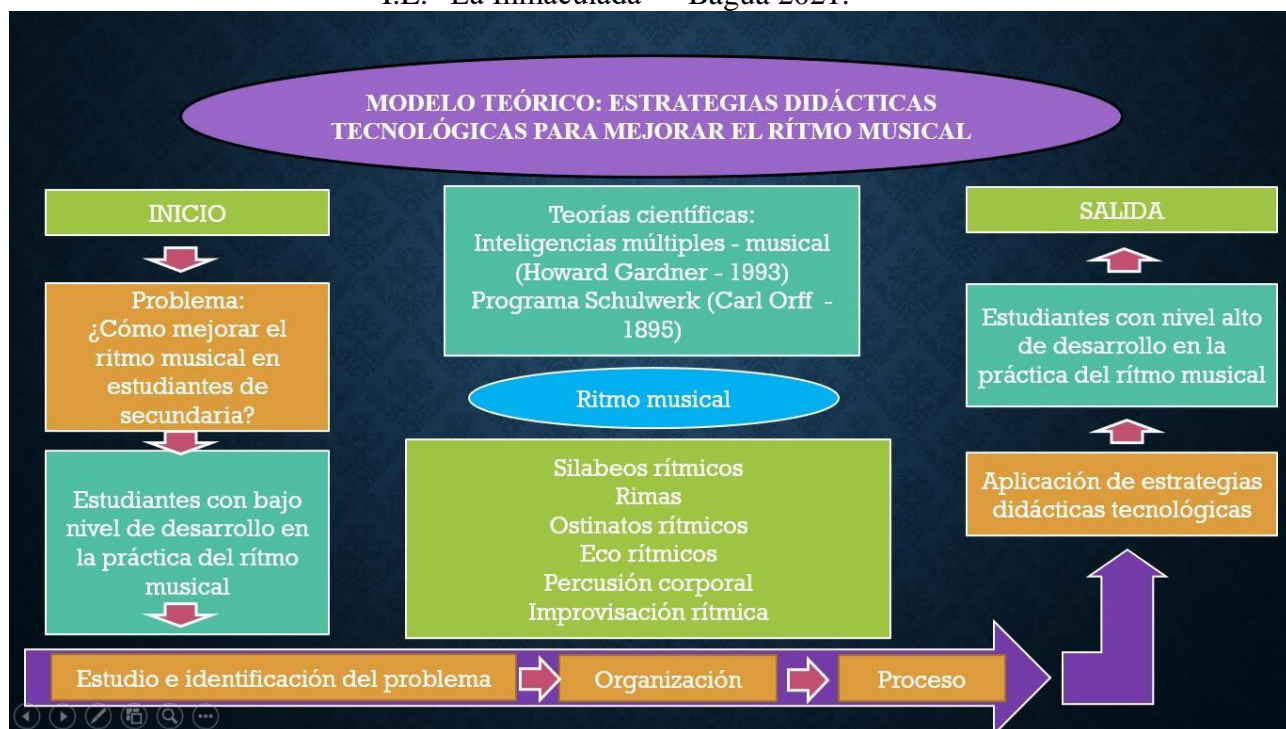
I.E. "La Inmaculada" – Bagua 2021.

MODELO TEÓRICO: ESTRATEGIAS DIDÁCTICAS TECNOLÓGICAS PARA MEJORAR EL RÍTMO MUSICAL

INICIO

Problema: ¿Cómo mejorar el ritmo musical en estudiantes de secundaria?

Estudiantes con bajo nivel de desarrollo en la práctica del rítmo musical

Teorías científicas: Inteligencias múltiples - musical (Howard Gardner - 1993) Programa Schulwerk (Carl Orff - 1895)

Ritmo musical

Silabeos rítmicos
Rimas
Ostinatos rítmicos
Eco rítmicos
Percusión corporal
Improvisación rítmica

SALIDA

Estudiantes con nivel alto de desarrollo en la práctica del rítmo musical

Aplicación de estrategias didácticas tecnológicas

Estudio e identificación del problema

Organización

Proceso